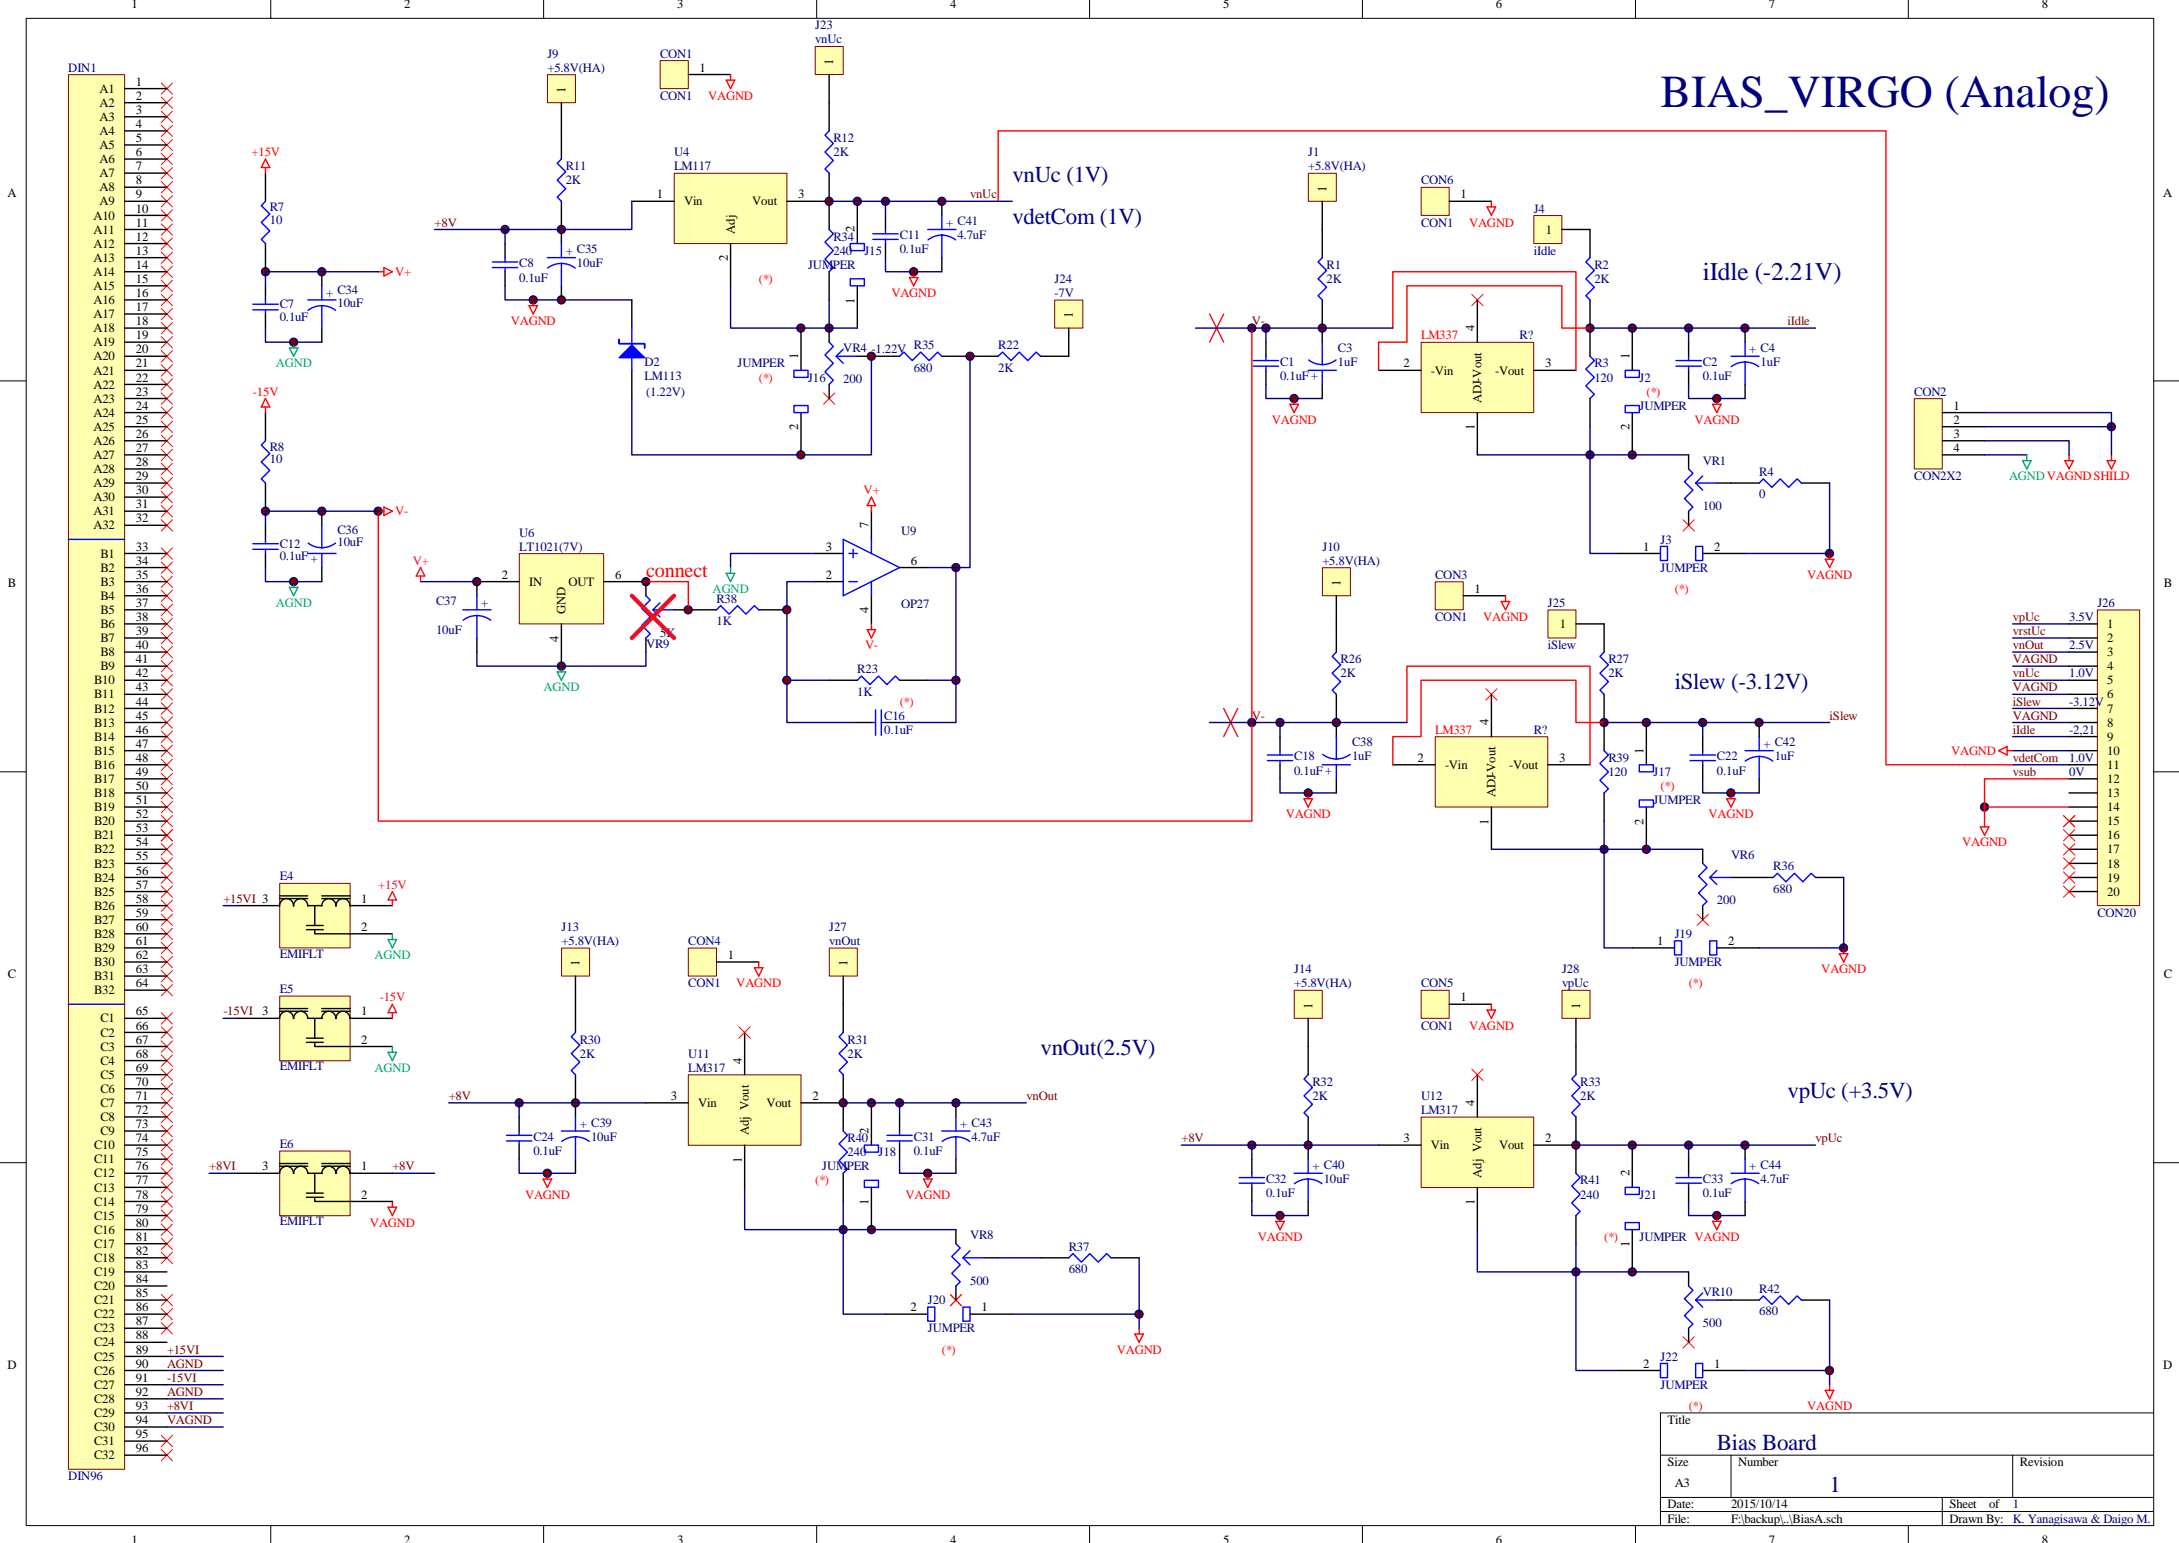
BIAS_VIRGO (Analog)

vnUc (1V)
vdetCom (1V)
iIdle (-2.21V)
iSlew (-3.12V)
vnOut(2.5V)
vpUc (+3.5V)

DIN1
DIN96
+15V R7 10 C7 0.1uF C34 10uF AGND V+
-15V R8 10 C12 0.1uF C36 10uF AGND V-
J9 +5.8V(HA) R11 2K +8V C8 0.1uF C35 10uF VAGND
CON1 CON1 VAGND
U4 LM117 Vin Vout Adj
J23 vnUc R12 2K R34 240 J15 JUMPER C11 0.1uF C41 4.7uF VAGND vnUc
D2 LM113 (1.22V)
JUMPER J16 VR4 200 1.22V R35 680 R22 2K J24 -7V
U6 LT1021(7V) IN OUT GND C37 10uF V+ AGND
connect VR9 5K R38 1K U9 OP27 V+ V- R23 1K C16 0.1uF
J1 +5.8V(HA) R1 2K C1 0.1uF C3 1uF VAGND V- LM337 -Vin ADJ-Vout -Vout R?
CON6 CON1 VAGND J4 iIdle R2 2K R3 120 J2 JUMPER C2 0.1uF C4 1uF VAGND iIdle
VR1 100 R4 0 J3 JUMPER VAGND
CON2 CON2X2 AGND VAGND SHILD
J10 +5.8V(HA) R26 2K C18 0.1uF C38 1uF VAGND V- LM337 R?
CON3 CON1 VAGND J25 iSlew R27 2K R39 120 J17 JUMPER C22 0.1uF C42 1uF VAGND iSlew
VR6 200 R36 680 J19 JUMPER VAGND
J26 CON20
vpUc 3.5V
vrstUc
vnOut 2.5V
VAGND
vnUc 1.0V
VAGND
iSlew -3.12V
VAGND
iIdle -2.21
vdetCom 1.0V
vsub 0V
E4 +15VI EMIFLT +15V AGND
E5 -15VI EMIFLT -15V AGND
E6 +8VI EMIFLT +8V VAGND
J13 +5.8V(HA) R30 2K CON4 CON1 VAGND J27 vnOut R31 2K
U11 LM317 Vin Vout Adj +8V C24 0.1uF C39 10uF VAGND R40 240 J18 JUMPER C31 0.1uF C43 4.7uF VAGND vnOut
VR8 500 R37 680 J20 JUMPER VAGND
J14 +5.8V(HA) R32 2K CON5 CON1 VAGND J28 vpUc R33 2K
U12 LM317 +8V C32 0.1uF C40 10uF VAGND R41 240 J21 JUMPER C33 0.1uF C44 4.7uF VAGND vpUc
VR10 500 R42 680 J22 JUMPER VAGND
+15VI AGND -15VI AGND +8VI VAGND

Title Bias Board
Size A3 Number 1 Revision
Date: 2015/10/14 Sheet of 1
File: F:\backup\..\BiasA.sch Drawn By: K. Yanagisawa & Daigo M.